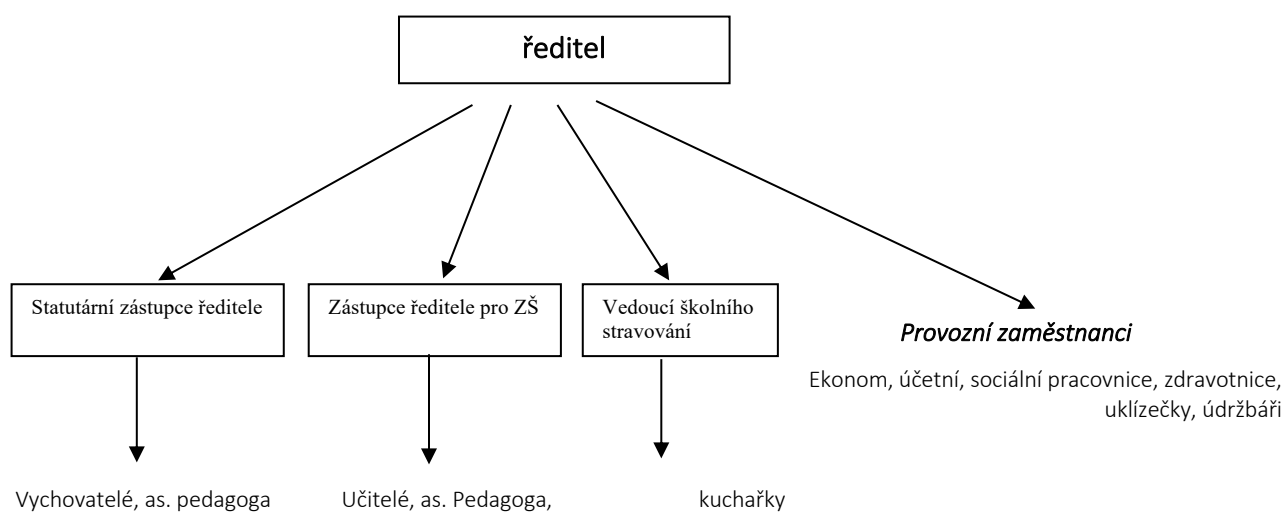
ředitel

Statutární zástupce ředitele

Zástupce ředitele pro ZŠ

Vedoucí školního stravování

Provozní zaměstnanci

Ekonom, účetní, sociální pracovnice, zdravotnice, uklízečky, údržbáři

Vychovatelé, as. pedagoga

Učitelé, as. Pedagoga,

kuchařky